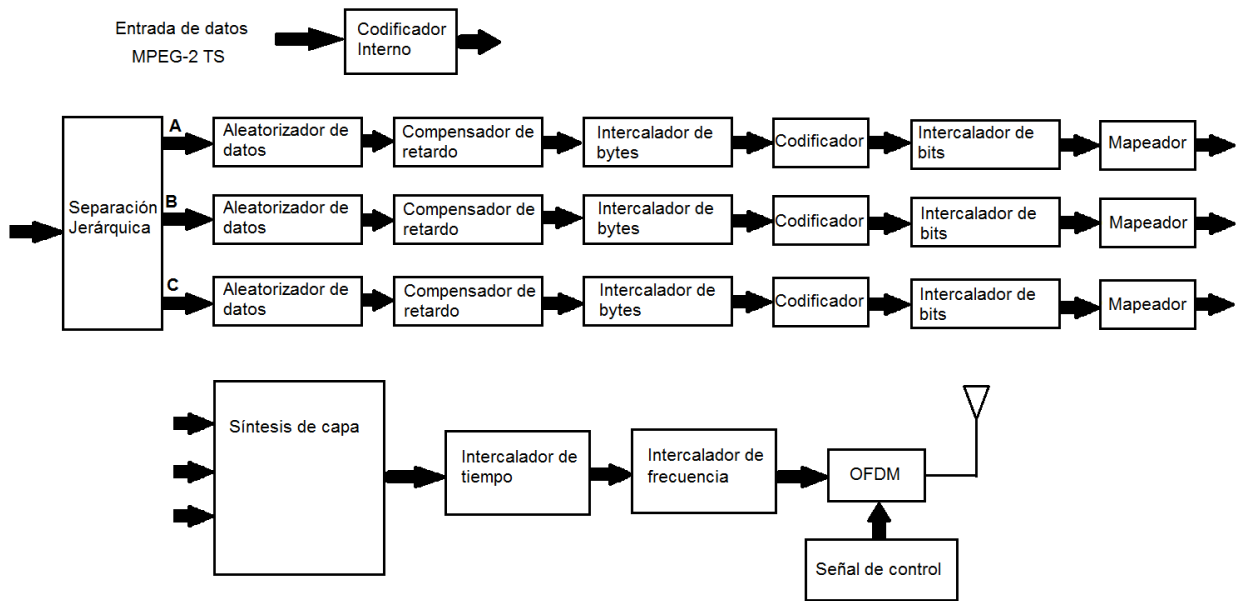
Entrada de datos
MPEG-2 TS

Codificador Interno

Separación Jerárquica

A

Aleatorizador de datos

Compensador de retardo

Intercalador de bytes

Codificador

Intercalador de bits

Mapeador

B

Aleatorizador de datos

Compensador de retardo

Intercalador de bytes

Codificador

Intercalador de bits

Mapeador

C

Aleatorizador de datos

Compensador de retardo

Intercalador de bytes

Codificador

Intercalador de bits

Mapeador

Síntesis de capa

Intercalador de tiempo

Intercalador de frecuencia

OFDM

Señal de control